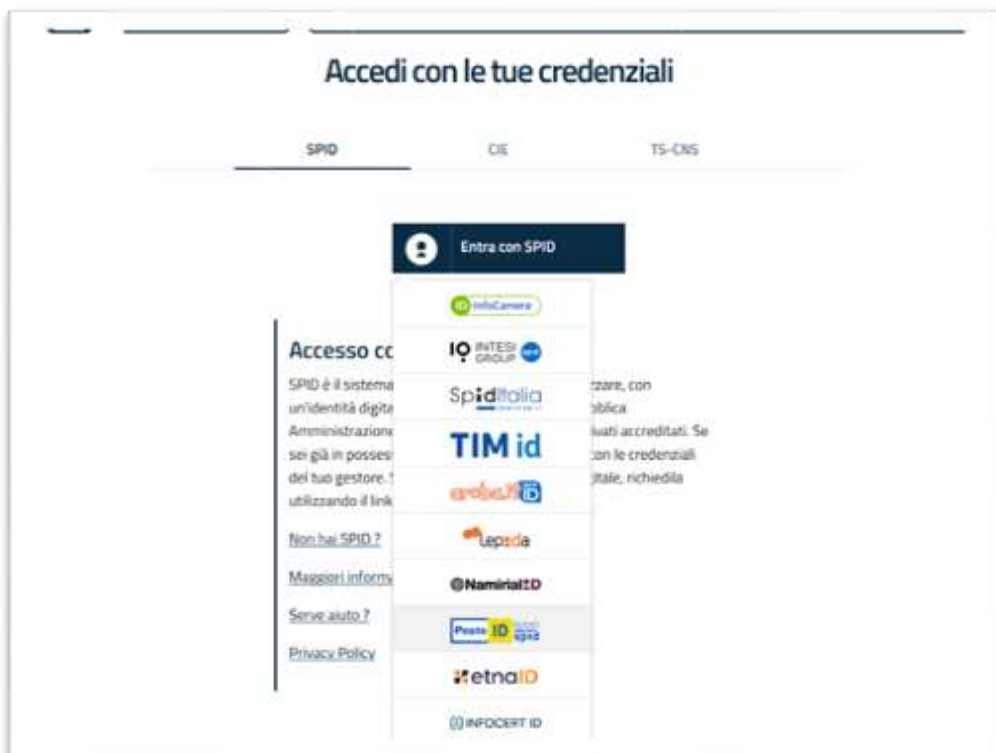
Accedi con le tue credenziali

SPID

CIE

TS-CNS

Entra con SPID

InfoCamere

INTESI GROUP

SpidItalia

TIM id

arubaID

Lepida

NamirialID

Poste ID

etnaID

INFOCERT ID

Accesso co

SPID è il sistema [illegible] zzare, con un'identità digita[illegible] bblica Amministrazione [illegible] vati accreditati. Se sei già in posses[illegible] con le credenziali del tuo gestore. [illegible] itale, richiedila utilizzando il link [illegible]

Non hai SPID ?

Maggiori inform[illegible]

Serve aiuto ?

Privacy Policy